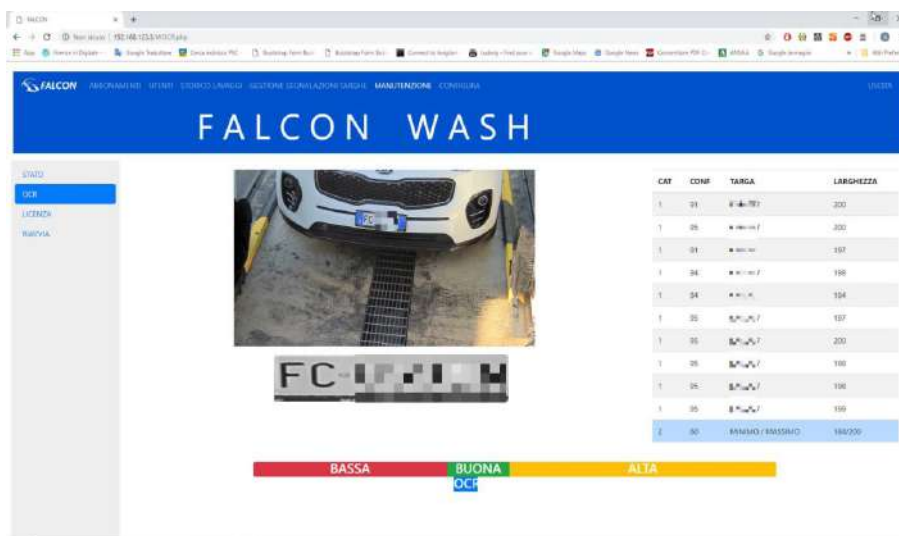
FALCON
Non sicuro | 192.168.123.3/OCR.php

FALCON ABBONAMENTI UTENTI STORICO LAVAGGI GESTIONE SEGNALAZIONI TARGHE MANUTENZIONE CONFIGURA USCITA

FALCON WASH

STATO
OCR
LICENZA
RIAVVIA

FC

| CAT | CONF | TARGA | LARGHEZZA |
|---|---|---|---|
| 1 | 31 | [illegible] | 200 |
| 1 | 35 | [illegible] | 200 |
| 1 | 31 | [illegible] | 197 |
| 1 | 34 | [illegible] | 198 |
| 1 | 34 | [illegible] | 194 |
| 1 | 35 | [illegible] | 197 |
| 1 | 35 | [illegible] | 200 |
| 1 | 35 | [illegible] | 198 |
| 1 | 35 | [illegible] | 198 |
| 1 | 35 | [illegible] | 199 |
| 2 | 80 | MINIMO / MASSIMO | 194/200 |

BASSA BUONA ALTA
OCR